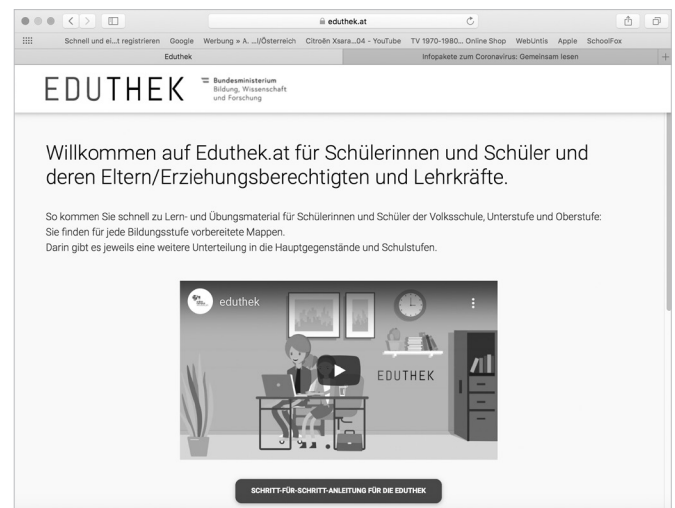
eduthek.at

Schnell und ei...t registrieren Google Werbung » A. ...l/Österreich Citroën Xsara...04 - YouTube TV 1970-1980... Online Shop WebUntis Apple SchoolFox

Eduthek

Infopakete zum Coronavirus: Gemeinsam lesen

EDUTHEK

Bundesministerium Bildung, Wissenschaft und Forschung

Willkommen auf Eduthek.at für Schülerinnen und Schüler und deren Eltern/Erziehungsberechtigten und Lehrkräfte.

So kommen Sie schnell zu Lern- und Übungsmaterial für Schülerinnen und Schüler der Volksschule, Unterstufe und Oberstufe: Sie finden für jede Bildungsstufe vorbereitete Mappen.
Darin gibt es jeweils eine weitere Unterteilung in die Hauptgegenstände und Schulstufen.

eduthek

EDUTHEK

SCHRITT-FÜR-SCHRITT-ANLEITUNG FÜR DIE EDUTHEK